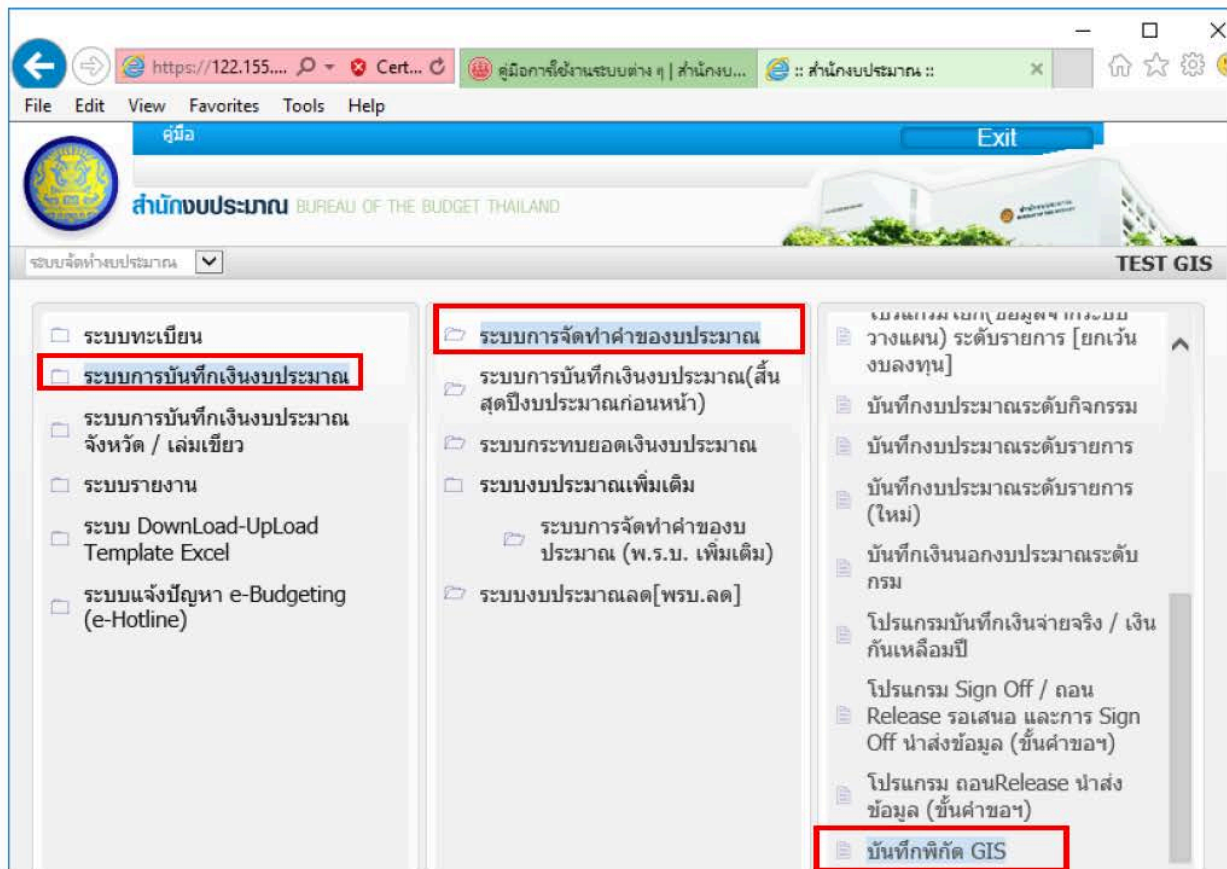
https://122.155.... Cert... คู่มือการใช้งานระบบต่าง ๆ | สำนักงบ... :: สำนักงบประมาณ ::

File Edit View Favorites Tools Help

คู่มือ

Exit

สำนักงบประมาณ BUREAU OF THE BUDGET THAILAND

ระบบจัดทำงบประมาณ

TEST GIS

ระบบทะเบียน
ระบบการบันทึกเงินงบประมาณ
ระบบการบันทึกเงินงบประมาณ จังหวัด / เล่มเขียว
ระบบรายงาน
ระบบ DownLoad-UpLoad Template Excel
ระบบแจ้งปัญหา e-Budgeting (e-Hotline)

ระบบการจัดทำคำของบประมาณ
ระบบการบันทึกเงินงบประมาณ(สิ้นสุดปีงบประมาณก่อนหน้า)
ระบบกระทบยอดเงินงบประมาณ
ระบบงบประมาณเพิ่มเติม
ระบบการจัดทำคำของบประมาณ (พ.ร.บ. เพิ่มเติม)
ระบบงบประมาณลด[พรบ.ลด]

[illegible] วางแผน) ระดับรายการ [ยกเว้นงบลงทุน]
บันทึกงบประมาณระดับกิจกรรม
บันทึกงบประมาณระดับรายการ
บันทึกงบประมาณระดับรายการ (ใหม่)
บันทึกเงินนอกงบประมาณระดับกรม
โปรแกรมบันทึกเงินจ่ายจริง / เงินกันเหลื่อมปี
โปรแกรม Sign Off / ถอน Release รอเสนอ และการ Sign Off นำส่งข้อมูล (ขั้นคำขอฯ)
โปรแกรม ถอนRelease นำส่งข้อมูล (ขั้นคำขอฯ)
บันทึกพิกัด GIS